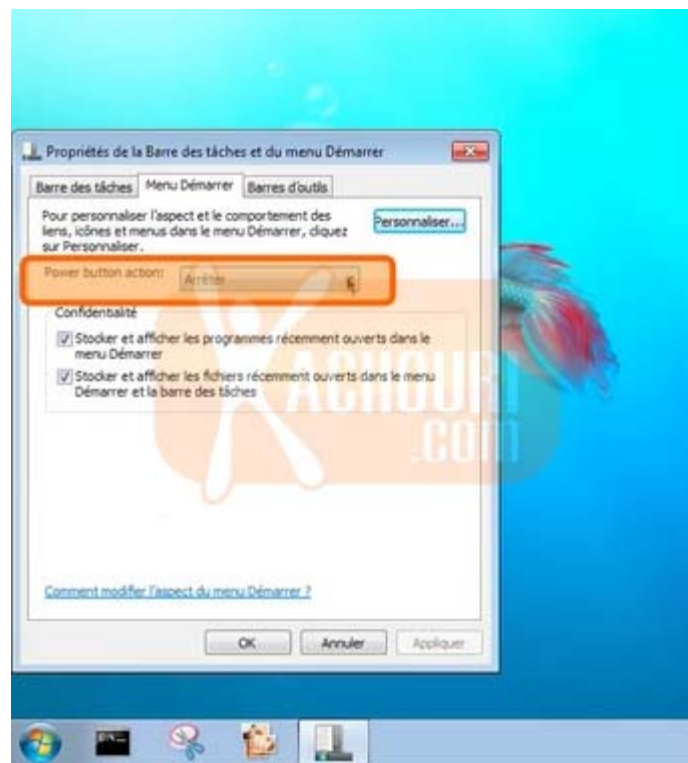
Propriétés de la Barre des tâches et du menu Démarrer

Barre des tâches | Menu Démarrer | Barres d'outils

Pour personnaliser l'aspect et le comportement des liens, icônes et menus dans le menu Démarrer, cliquez sur Personnaliser.

Personnaliser...

Power button action: Arrêter

Confidentialité

Stocker et afficher les programmes récemment ouverts dans le menu Démarrer

Stocker et afficher les fichiers récemment ouverts dans le menu Démarrer et la barre des tâches

KACHOURI .COM

Comment modifier l'aspect du menu Démarrer ?

OK | Annuler | Appliquer